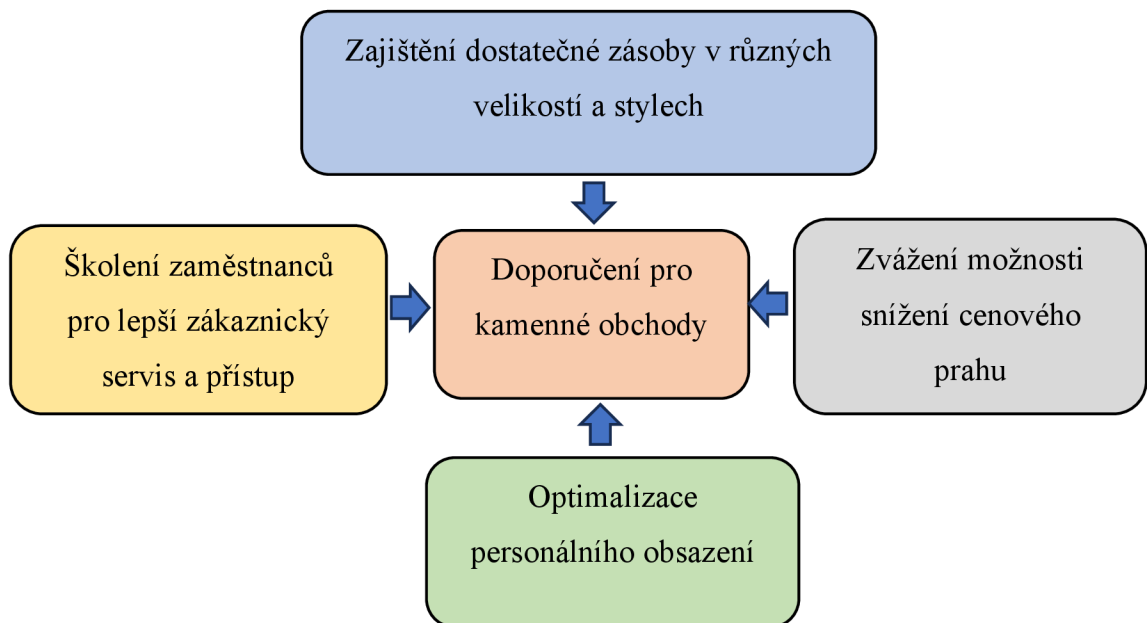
Zajištění dostatečné zásoby v různých velikostí a stylech

Školení zaměstnanců pro lepší zákaznický servis a přístup

Doporučení pro kamenné obchody

Zvážení možnosti snížení cenového prahu

Optimalizace personálního obsazení